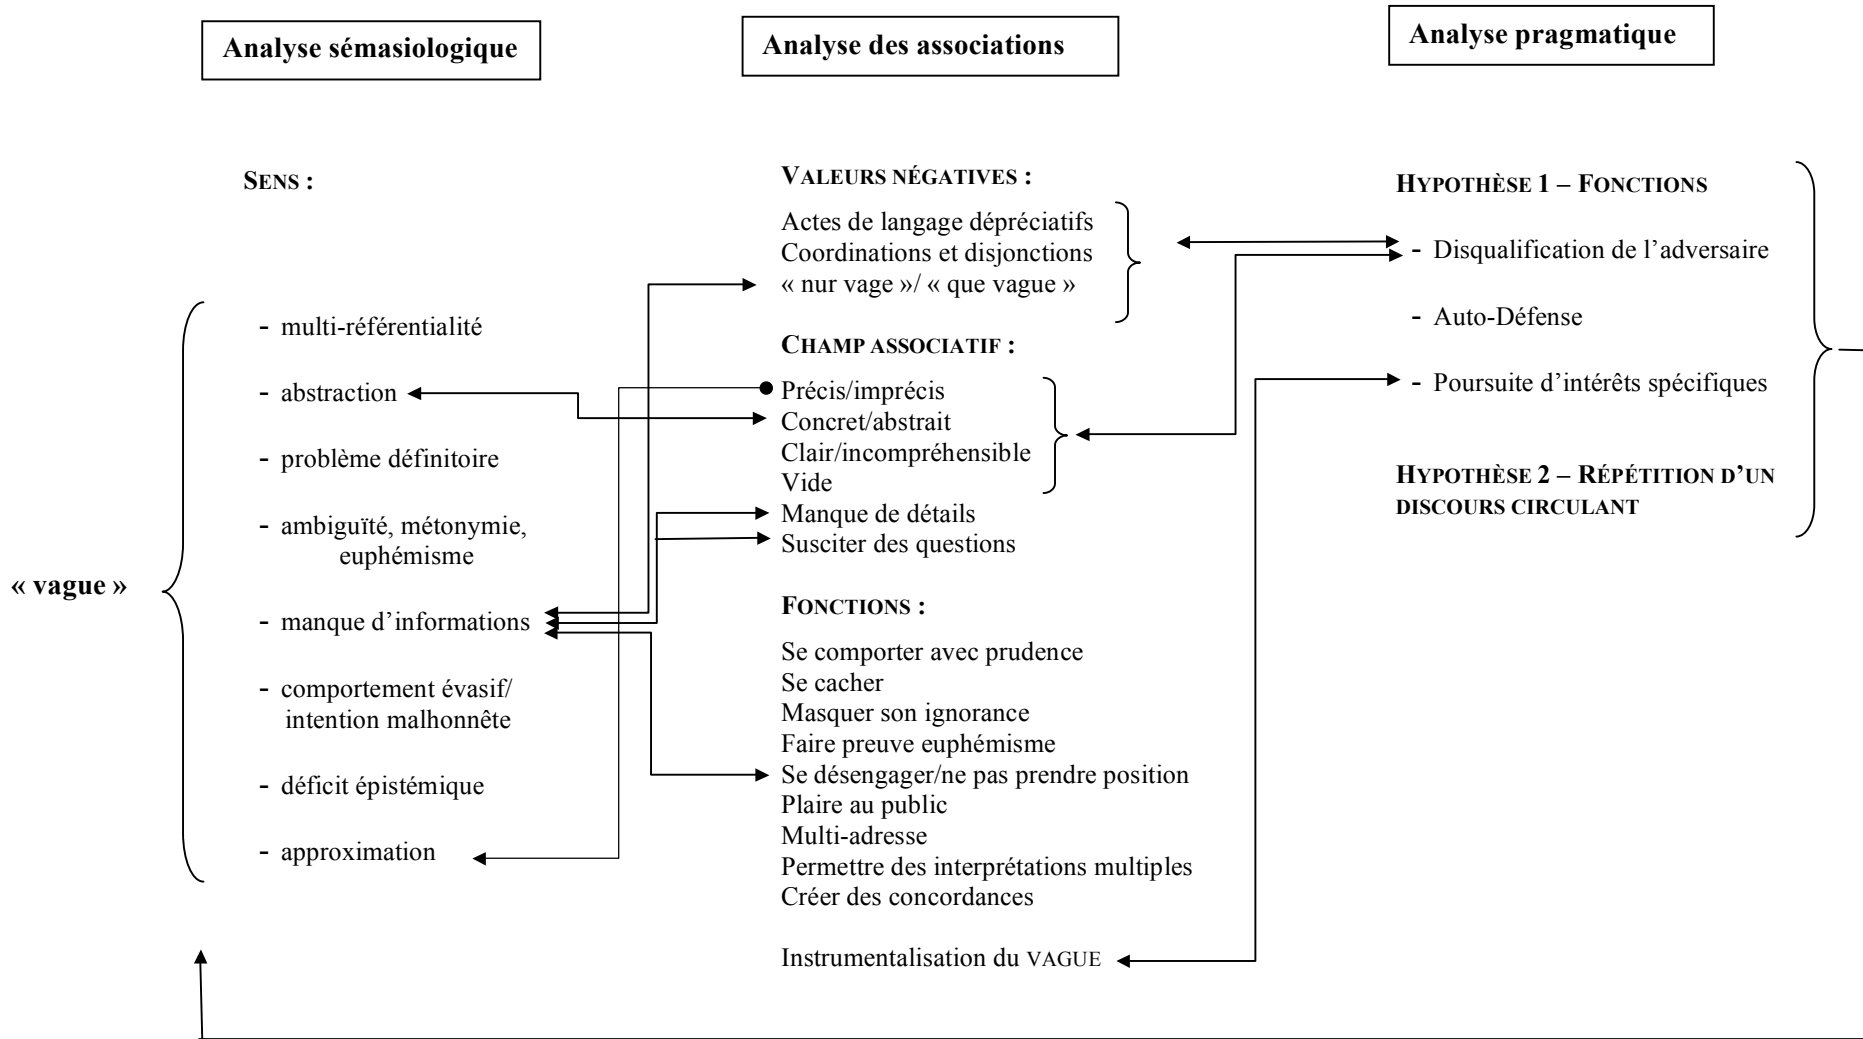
Analyse sémasiologique

Analyse des associations

Analyse pragmatique

SENS :

« vague »

- multi-référentialité

- abstraction

- problème définitoire

- ambiguïté, métonymie, euphémisme

- manque d'informations

- comportement évasif/ intention malhonnête

- déficit épistémique

- approximation

VALEURS NÉGATIVES :

Actes de langage dépréciatifs
Coordinations et disjonctions
« nur vage »/ « que vague »

CHAMP ASSOCIATIF :

Précis/imprécis
Concret/abstrait
Clair/incompréhensible
Vide
Manque de détails
Susciter des questions

FONCTIONS :

Se comporter avec prudence
Se cacher
Masquer son ignorance
Faire preuve euphémisme
Se désengager/ne pas prendre position
Plaire au public
Multi-adresse
Permettre des interprétations multiples
Créer des concordances

Instrumentalisation du VAGUE

HYPOTHÈSE 1 – FONCTIONS

- Disqualification de l'adversaire

- Auto-Défense

- Poursuite d'intérêts spécifiques

HYPOTHÈSE 2 – RÉPÉTITION D'UN DISCOURS CIRCULANT